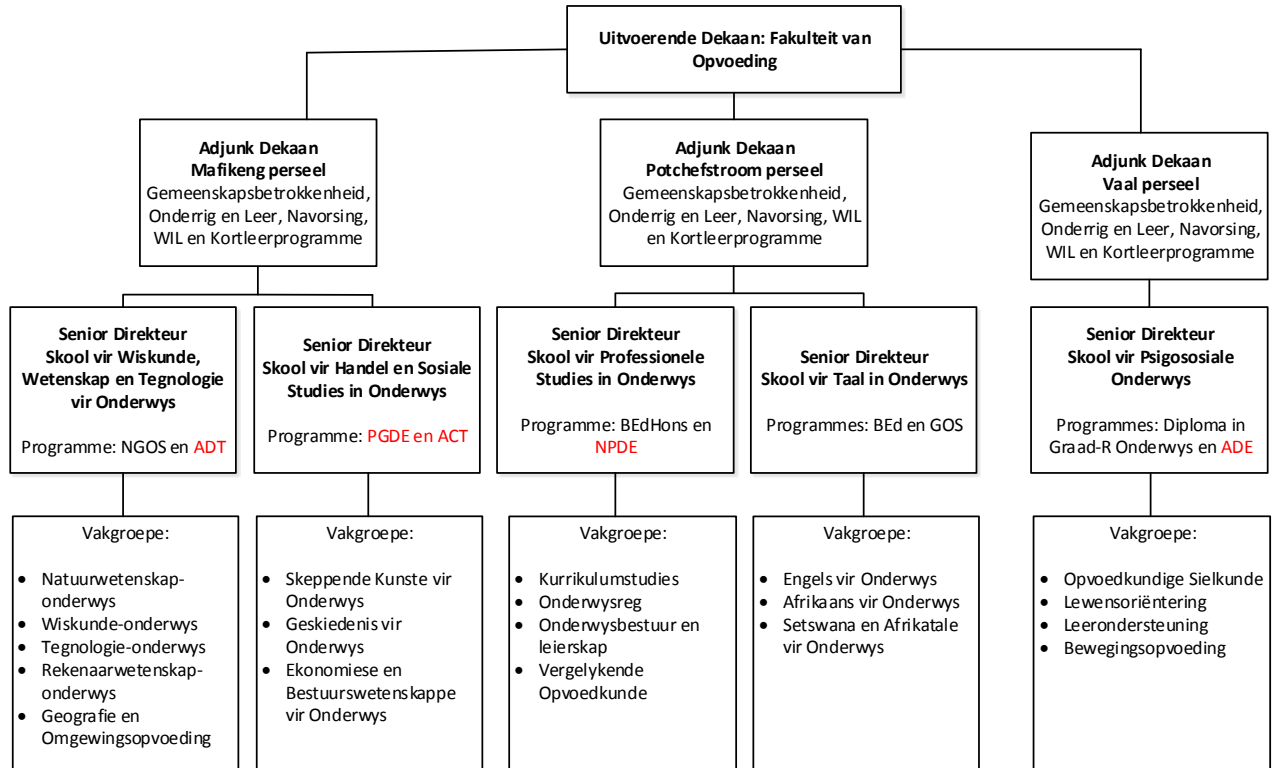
Uitvoerende Dekaan: Fakulteit van Opvoeding

Adjunk Dekaan
Mafikeng perseel
Gemeenskapsbetrokkenheid, Onderrig en Leer, Navorsing, WIL en Kortleerprogramme

Adjunk Dekaan
Potchefstroom perseel
Gemeenskapsbetrokkenheid, Onderrig en Leer, Navorsing, WIL en Kortleerprogramme

Adjunk Dekaan
Vaal perseel
Gemeenskapsbetrokkenheid, Onderrig en Leer, Navorsing, WIL en Kortleerprogramme

Senior Direkteur
Skool vir Wiskunde, Wetenskap en Tegnologie vir Onderwys

Programme: NGOS en ADT

Senior Direkteur
Skool vir Handel en Sosiale Studies in Onderwys

Programme: PGDE en ACT

Senior Direkteur
Skool vir Professionele Studies in Onderwys

Programme: BEdHons en NPDE

Senior Direkteur
Skool vir Taal in Onderwys

Programmes: BEd en GOS

Senior Direkteur
Skool vir Psigososiale Onderwys

Programmes: Diploma in Graad-R Onderwys en ADE

Vakgroepe:
• Natuurwetenskaponderwys
• Wiskunde-onderwys
• Tegnologie-onderwys
• Rekenaarwetenskaponderwys
• Geografie en Omgewingsopvoeding

Vakgroepe:
• Skeppende Kunste vir Onderwys
• Geskiedenis vir Onderwys
• Ekonomiese en Bestuurswetenskappe vir Onderwys

Vakgroepe:
• Kurrikulumstudies
• Onderwysreg
• Onderwysbestuur en leierskap
• Vergelykende Opvoedkunde

Vakgroepe:
• Engels vir Onderwys
• Afrikaans vir Onderwys
• Setswana en Afrikatale vir Onderwys

Vakgroepe:
• Opvoedkundige Sielkunde
• Lewensoriëntering
• Leerondersteuning
• Bewegingsopvoeding